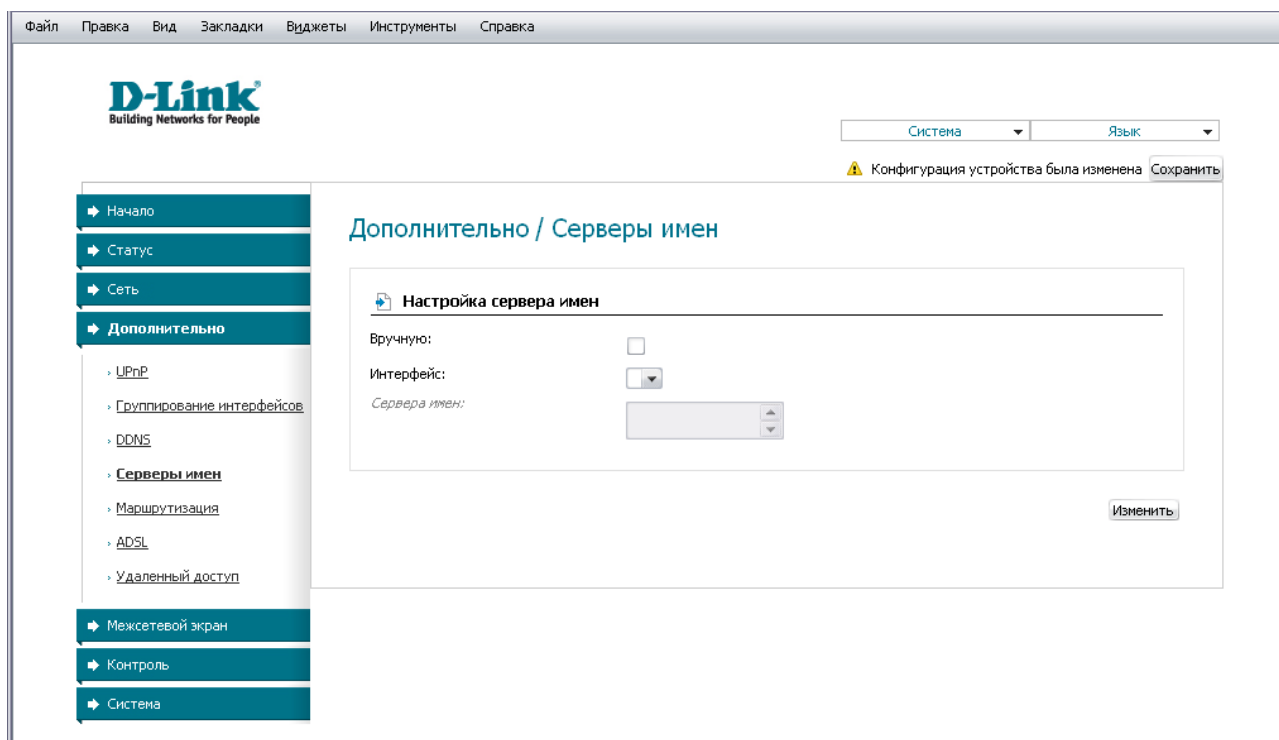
Файл Правка Вид Закладки Виджеты Инструменты Справка

D-Link
Building Networks for People

Система
Язык

Конфигурация устройства была изменена Сохранить

Начало
Статус
Сеть
Дополнительно
UPnP
Группирование интерфейсов
DDNS
Серверы имен
Маршрутизация
ADSL
Удаленный доступ
Межсетевой экран
Контроль
Система

Дополнительно / Серверы имен

Настройка сервера имен

Вручную:
Интерфейс:
Сервера имен:

Изменить